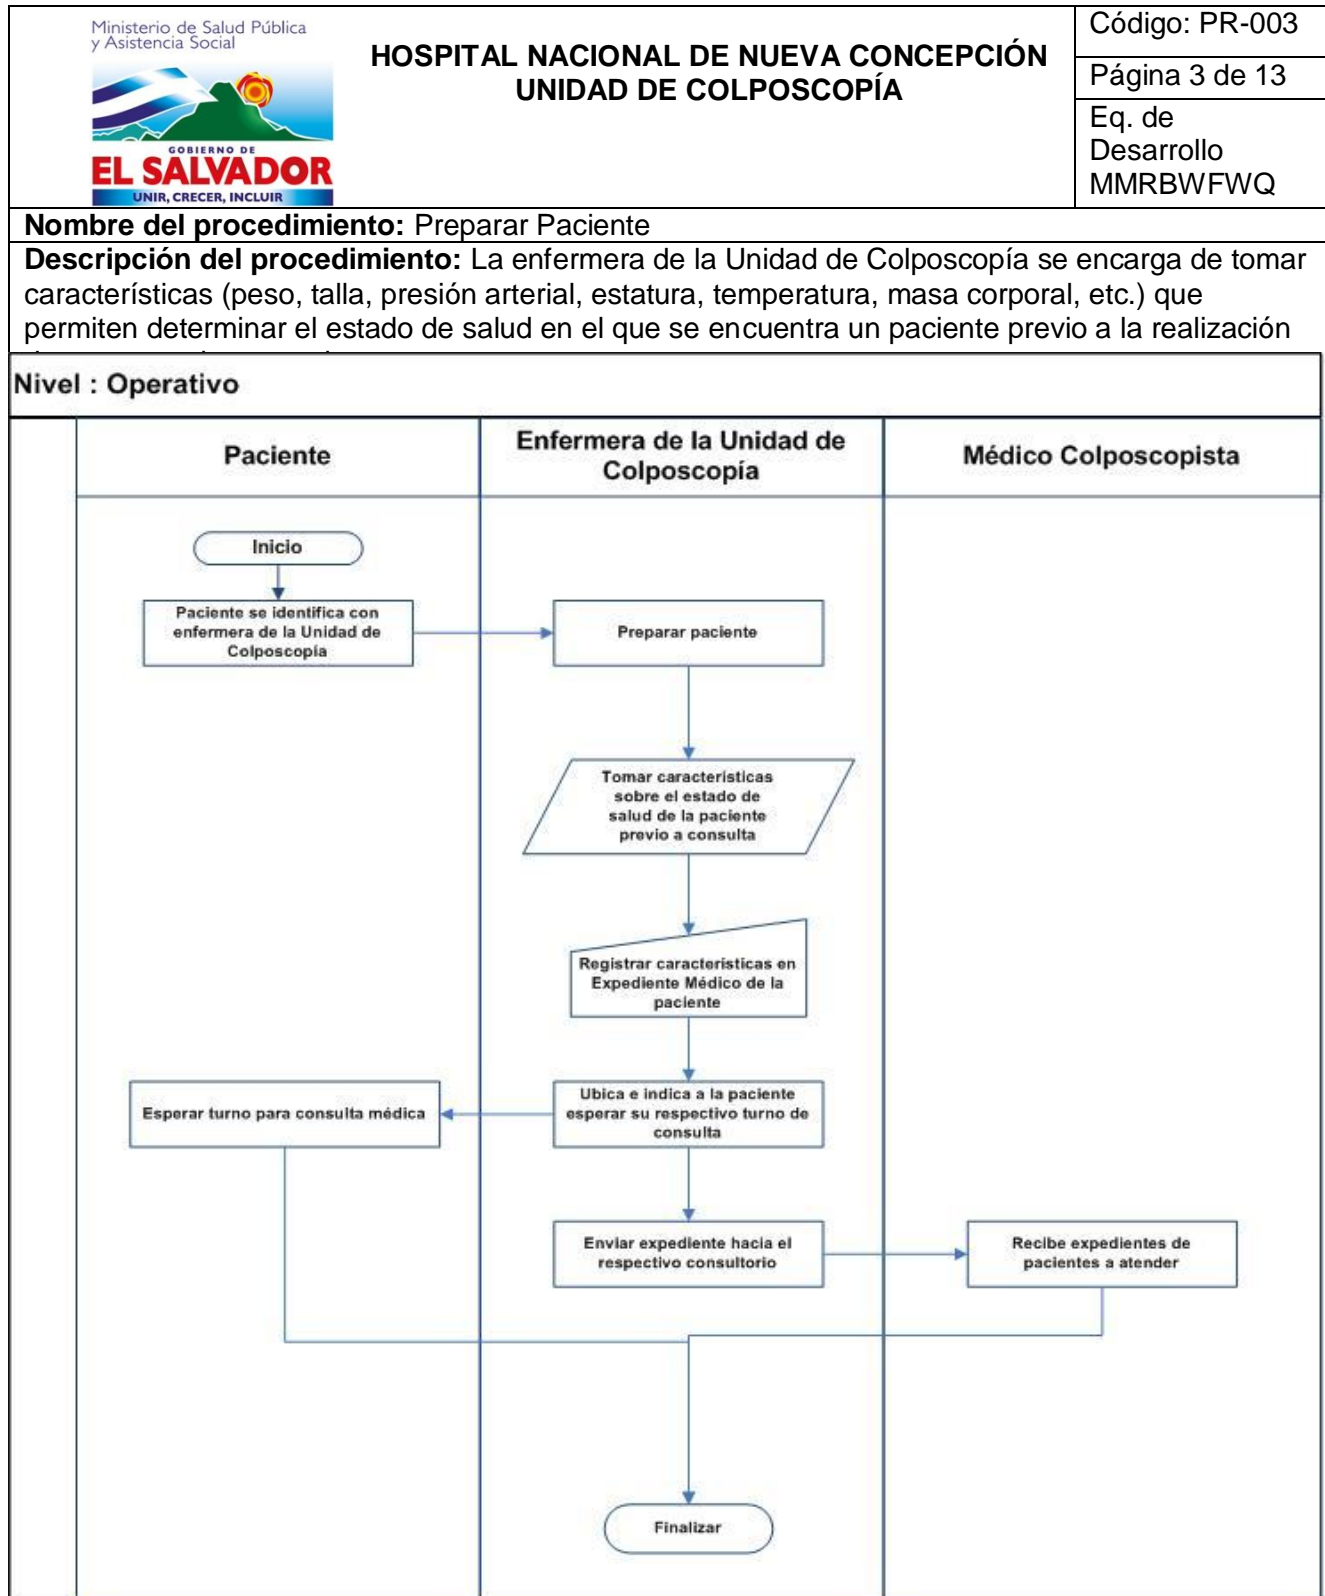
Ministerio de Salud Pública y Asistencia Social
GOBIERNO DE
EL SALVADOR
UNIR, CRECER, INCLUIR

HOSPITAL NACIONAL DE NUEVA CONCEPCIÓN
UNIDAD DE COLPOSCOPÍA

Código: PR-003
Página 3 de 13
Eq. de Desarrollo MMRBWFWQ

**Nombre del procedimiento:** Preparar Paciente

**Descripción del procedimiento:** La enfermera de la Unidad de Colposcopía se encarga de tomar características (peso, talla, presión arterial, estatura, temperatura, masa corporal, etc.) que permiten determinar el estado de salud en el que se encuentra un paciente previo a la realización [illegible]

Nivel : Operativo

Paciente

Enfermera de la Unidad de Colposcopía

Médico Colposcopista

Inicio

Paciente se identifica con enfermera de la Unidad de Colposcopía

Preparar paciente

Tomar características sobre el estado de salud de la paciente previo a consulta

Registrar características en Expediente Médico de la paciente

Ubica e indica a la paciente esperar su respectivo turno de consulta

Esperar turno para consulta médica

Enviar expediente hacia el respectivo consultorio

Recibe expedientes de pacientes a atender

Finalizar